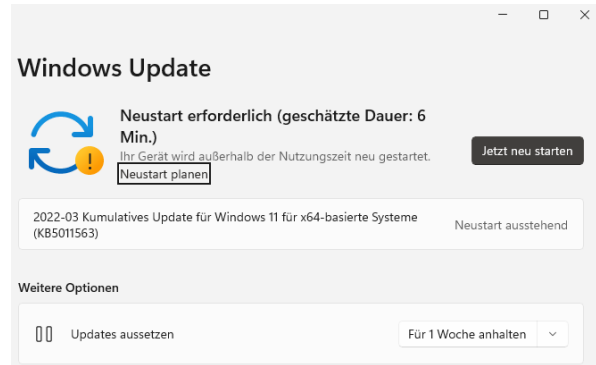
Windows Update

Neustart erforderlich (geschätzte Dauer: 6 Min.)

Ihr Gerät wird außerhalb der Nutzungszeit neu gestartet.

Neustart planen

Jetzt neu starten

2022-03 Kumulatives Update für Windows 11 für x64-basierte Systeme (KB5011563)

Neustart ausstehend

Weitere Optionen

Updates aussetzen

Für 1 Woche anhalten